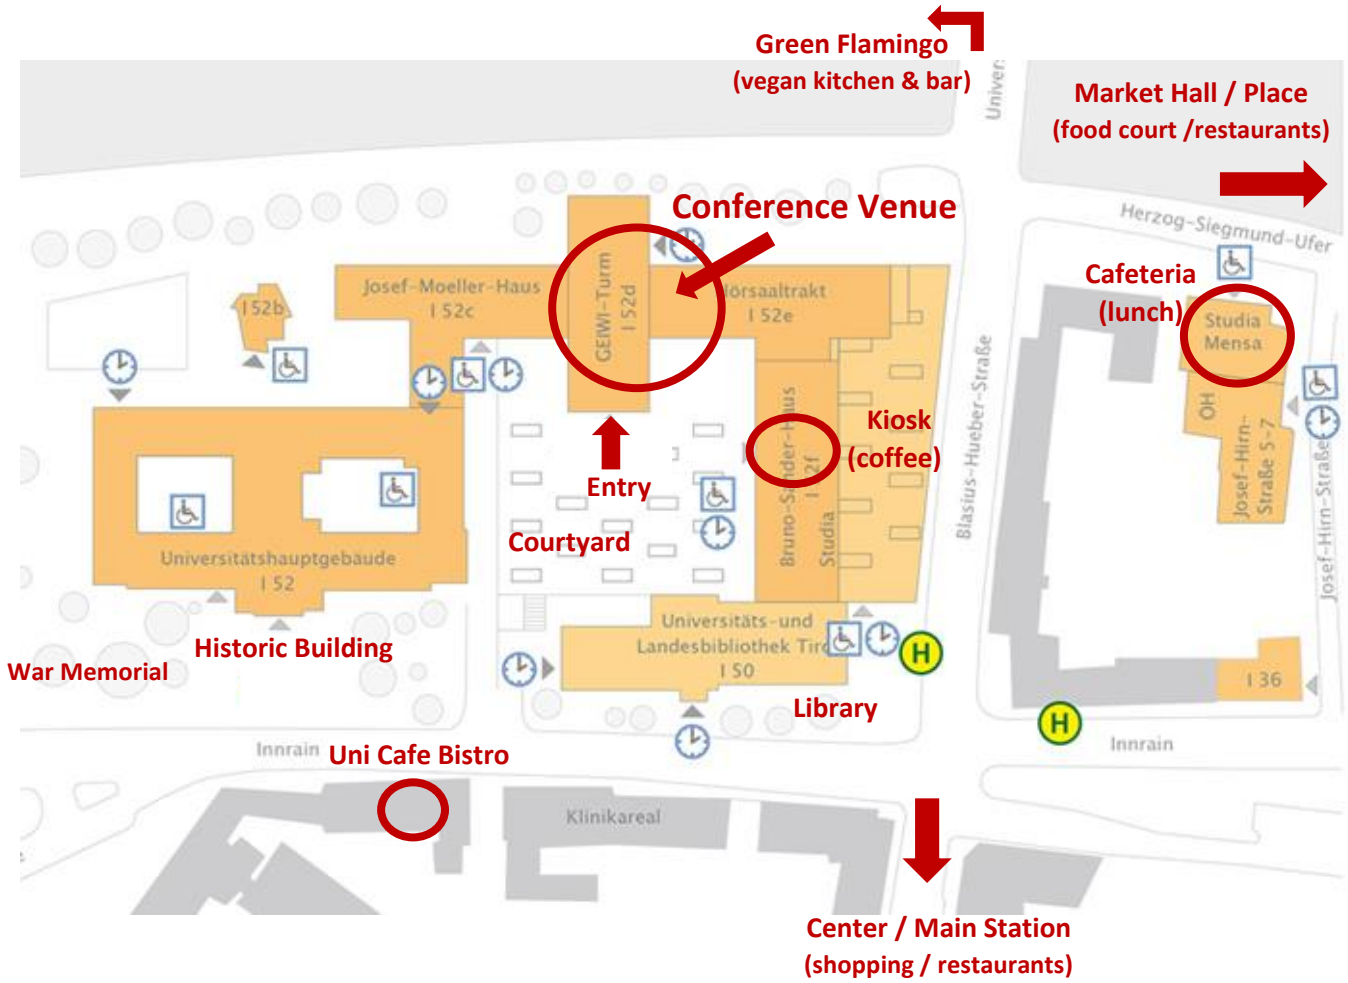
Green Flamingo
(vegan kitchen & bar)

Univer

Market Hall / Place
(food court /restaurants)

Conference Venue

Herzog-Siegmund-Ufer

Cafeteria
(lunch)

Studia
Mensa

Josef-Moeller-Haus
I 52c

I 52b

GEWI-Turm
I 52d

Hörsaaltrakt
I 52e

Kiosk
(coffee)

Bruno-Sander-Haus
I 52f

Studia

Blasius-Hueber-Straße

OH

Josef-Hirn-Straße 5-7

Josef-Hirn-Straße

Entry

Courtyard

Universitätshauptgebäude
I 52

Historic Building

War Memorial

Universitäts- und Landesbibliothek Tirol
I 50

H

Library

I 36

H

Innrain

Innrain

Uni Cafe Bistro

Klinikareal

Center / Main Station
(shopping / restaurants)